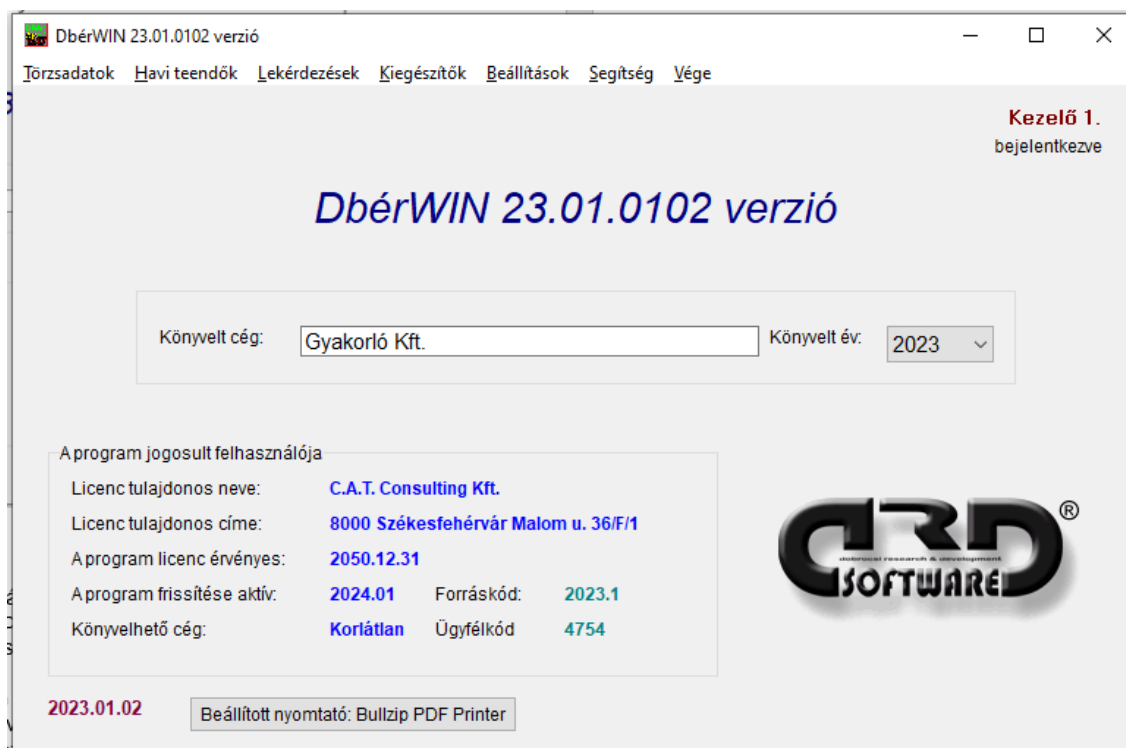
DbérWIN 23.01.0102 verzió

Törzsadatok Havi teendők Lekérdezések Kiegészítők Beállítások Segítség Vége

Kezelő 1.
bejelentkezve

DbérWIN 23.01.0102 verzió

Könyvelt cég: Gyakorló Kft.
Könyvelt év: 2023

A program jogosult felhasználója

| | | | |
|---|---|---|---|
| Licenc tulajdonos neve: | C.A.T. Consulting Kft. | | |
| Licenc tulajdonos címe: | 8000 Székesfehérvár Malom u. 36/F/1 | | |
| A program licenc érvényes: | 2050.12.31 | | |
| A program frissítése aktív: | 2024.01 | Forráskód: | 2023.1 |
| Könyvelhető cég: | Korlátlan | Ügyfélkód | 4754 |

ARD ®
dobrocsi research & development
SOFTWARE

2023.01.02

Beállított nyomtató: Bullzip PDF Printer